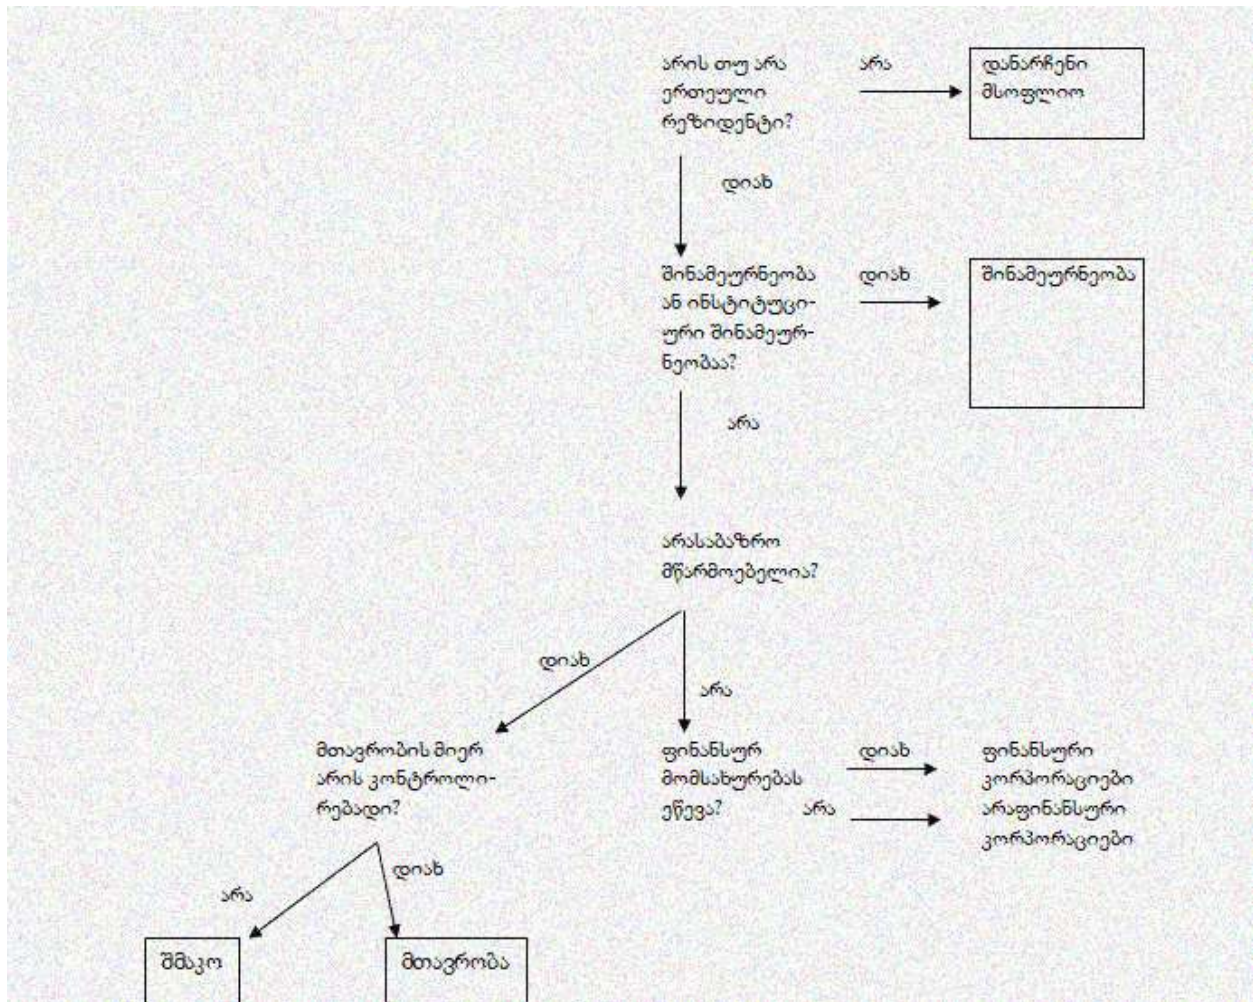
არის თუ არა ერთეული რეზიდენტი?

არა

დანარჩენი მსოფლიო

დიახ

შინამეურნეობა ან ინსტიტუციური შინამეურნეობაა?

დიახ

შინამეურნეობა

არა

არასაბაზრო მწარმოებელია?

დიახ

არა

მთავრობის მიერ არის კონტროლირებადი?

ფინანსურ მომსახურებას ეწევა?

დიახ

არა

ფინანსური კორპორაციები

არაფინანსური კორპორაციები

არა

დიახ

შმკო

მთავრობა